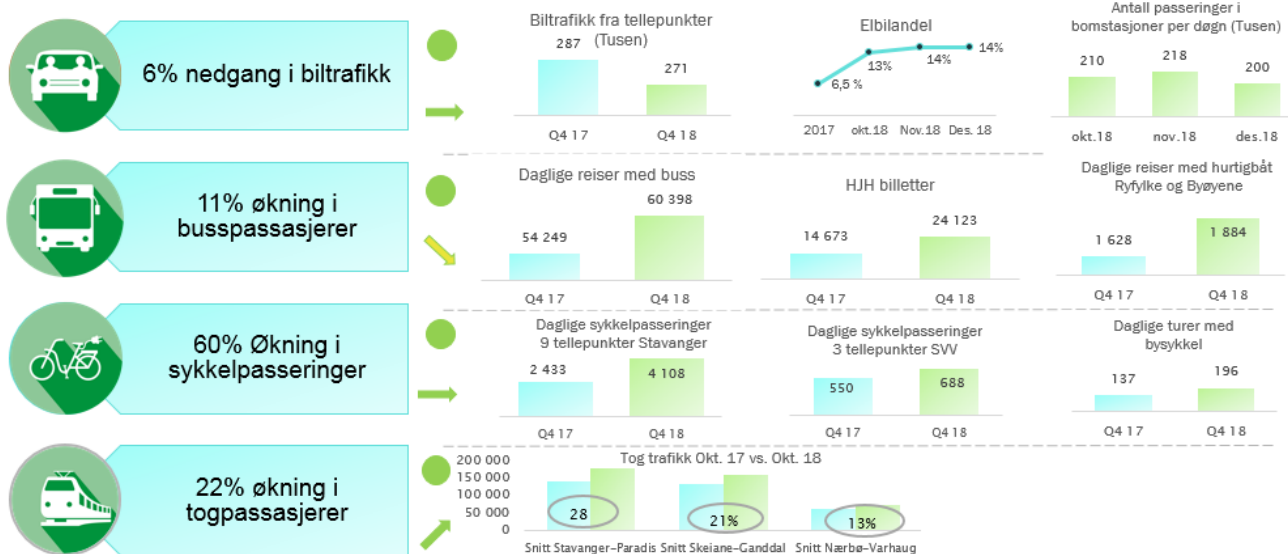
6% nedgang i biltrafikk

Biltrafikk fra tellepunkter (Tusen)

287
271
Q4 17
Q4 18

Elbilandel

6,5 %
13%
14%
14%
2017
okt.18
Nov.18
Des. 18

Antall passeringer i bomstasjoner per døgn (Tusen)

210
218
200
okt.18
nov.18
des.18

11% økning i busspassasjerer

Daglige reiser med buss

54 249
60 398
Q4 17
Q4 18

HJH billetter

14 673
24 123
Q4 17
Q4 18

Daglige reiser med hurtigbåt Ryfylke og Byøyene

1 628
1 884
Q4 17
Q4 18

60% Økning i sykkelpasseringer

Daglige sykkelpasseringer 9 tellepunkter Stavanger

2 433
4 108
Q4 17
Q4 18

Daglige sykkelpasseringer 3 tellepunkter SVV

550
688
Q4 17
Q4 18

Daglige turer med bysykkel

137
196
Q4 17
Q4 18

22% økning i togpassasjerer

Tog trafikk Okt. 17 vs. Okt. 18

200 000
150 000
100 000
50 000
0

28
21%
13%

Snitt Stavanger-Paradis
Snitt Skeiane-Ganddal
Snitt Nærbø-Varhaug